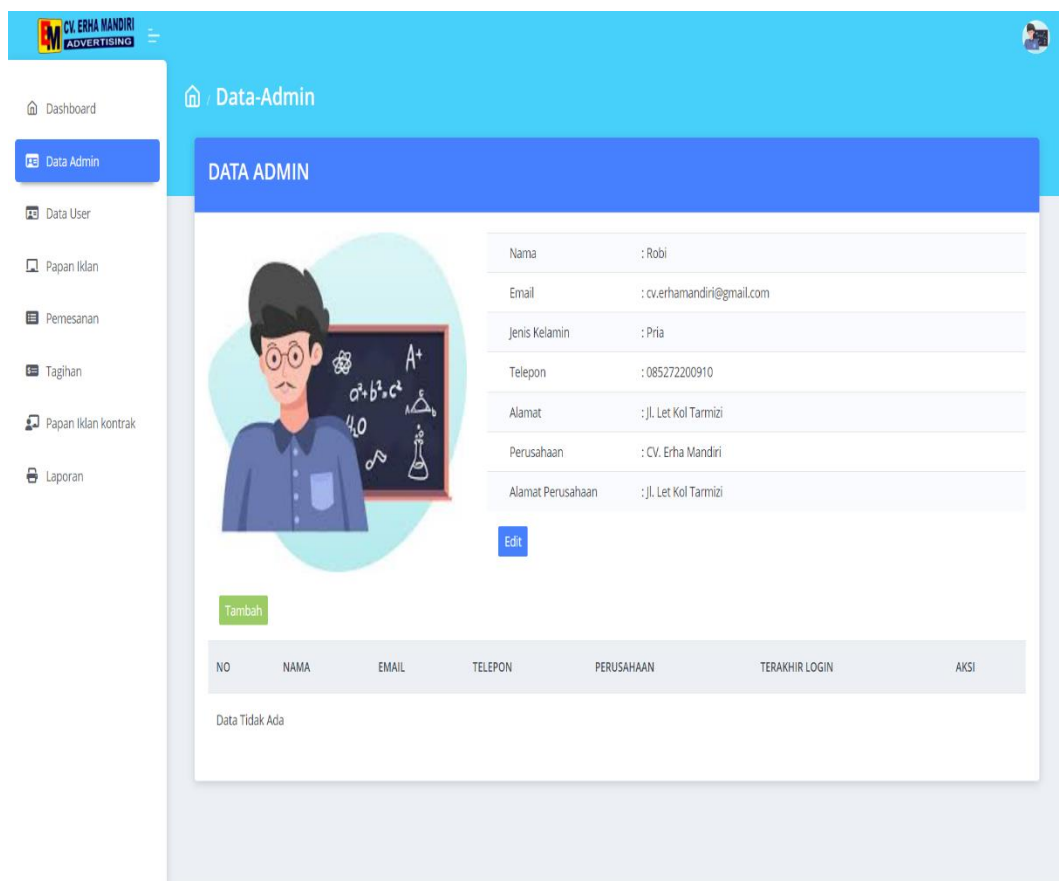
EM CV. ERHA MANDIRI
ADVERTISING

Dashboard
Data Admin
Data User
Papan Iklan
Pemesanan
Tagihan
Papan Iklan kontrak
Laporan

/ Data-Admin

DATA ADMIN

$A^+$
$a^2+b^2=c^2$
4.0

| | |
|---|---|
| Nama | : Robi |
| Email | : cv.erhamandiri@gmail.com |
| Jenis Kelamin | : Pria |
| Telepon | : 085272200910 |
| Alamat | : Jl. Let Kol Tarmizi |
| Perusahaan | : CV. Erha Mandiri |
| Alamat Perusahaan | : Jl. Let Kol Tarmizi |

Edit

Tambah

| NO | NAMA | EMAIL | TELEPON | PERUSAHAAN | TERAKHIR LOGIN | AKSI |
|---|---|---|---|---|---|---|
| Data Tidak Ada | | | | | | |